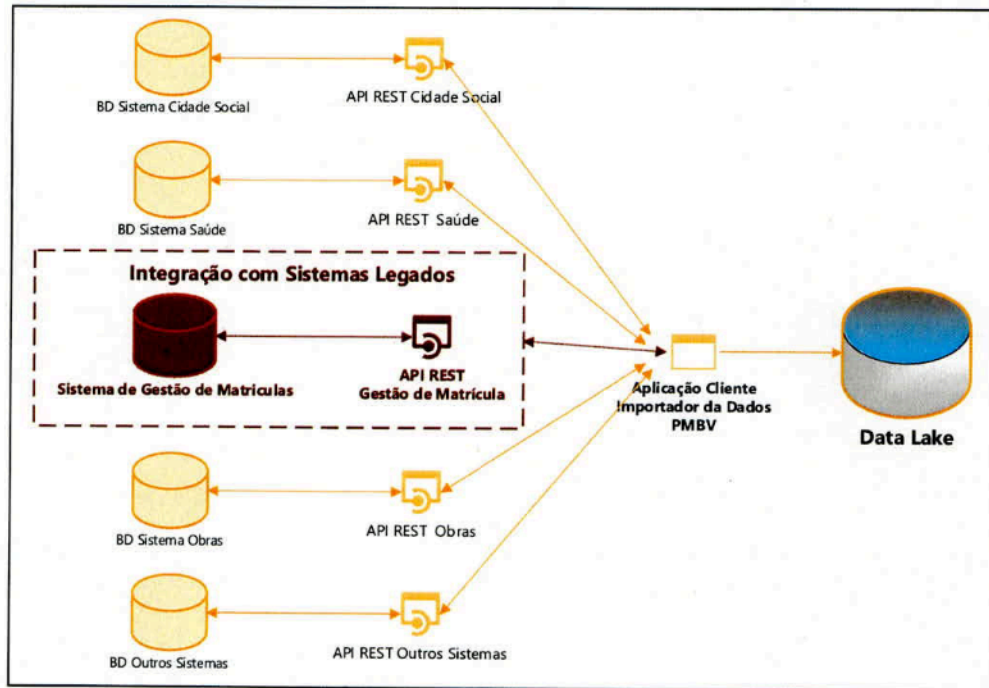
BD Sistema Cidade Social

API REST Cidade Social

BD Sistema Saúde

API REST Saúde

Integração com Sistemas Legados

Sistema de Gestão de Matriculas

API REST
Gestão de Matrícula

Aplicação Cliente
Importador da Dados
PMBV

Data Lake

BD Sistema Obras

API REST Obras

BD Outros Sistemas

API REST Outros Sistemas